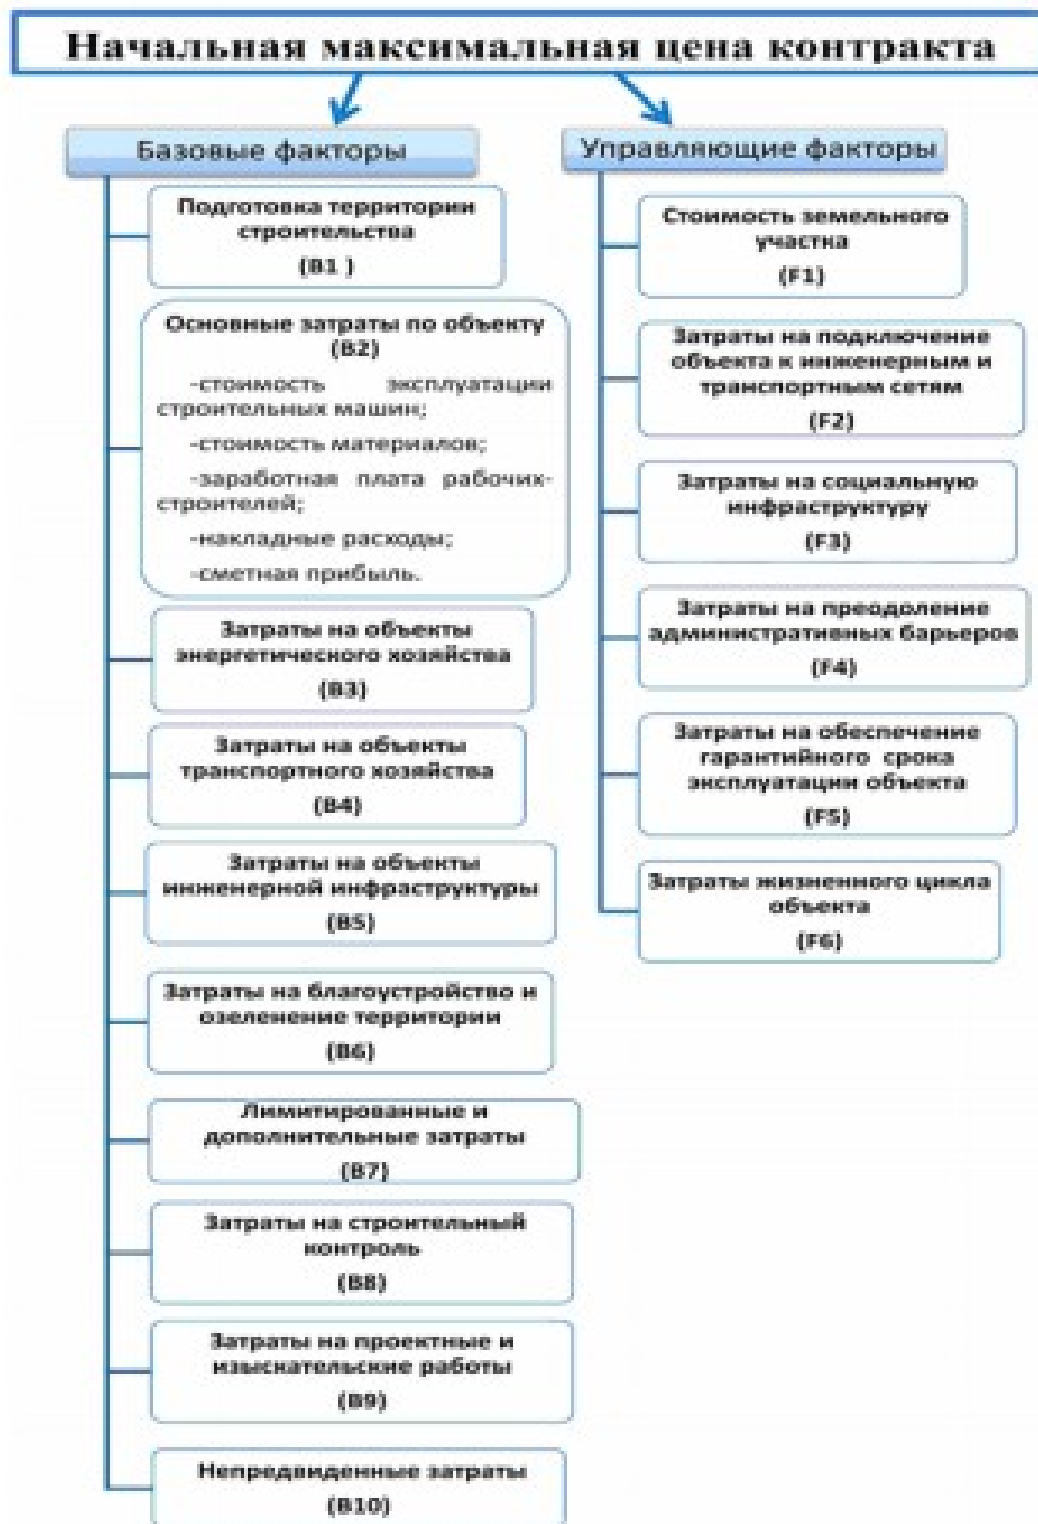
Начальная максимальная цена контракта

Базовые факторы

Подготовка территории строительства (B1 )

Основные затраты по объекту (B2)
-стоимость эксплуатации строительных машин;
-стоимость материалов;
-заработная плата рабочих-строителей;
-накладные расходы;
-сметная прибыль.

Затраты на объекты энергетического хозяйства (B3)

Затраты на объекты транспортного хозяйства (B4)

Затраты на объекты инженерной инфраструктуры (B5)

Затраты на благоустройство и озеленение территории (B6)

Лимитированные и дополнительные затраты (B7)

Затраты на строительный контроль (B8)

Затраты на проектные и изыскательские работы (B9)

Непредвиденные затраты (B10)

Управляющие факторы

Стоимость земельного участка (F1)

Затраты на подключение объекта к инженерным и транспортным сетям (F2)

Затраты на социальную инфраструктуру (F3)

Затраты на преодоление административных барьеров (F4)

Затраты на обеспечение гарантийного срока эксплуатации объекта (F5)

Затраты жизненного цикла объекта (F6)